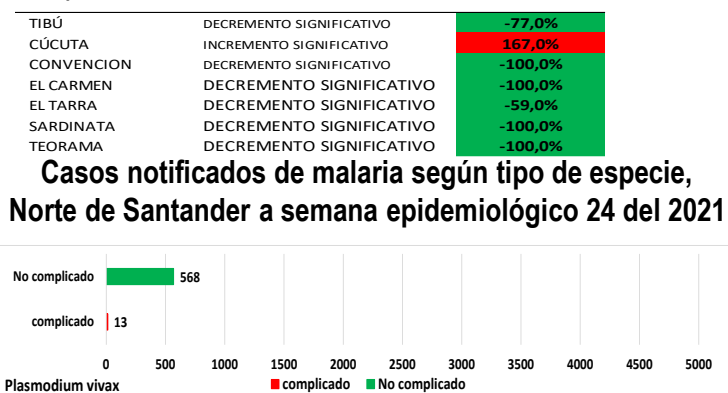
| TIBÚ | DECREMENTO SIGNIFICATIVO | -77,0% |
|---|---|---|
| CÚCUTA | INCREMENTO SIGNIFICATIVO | 167,0% |
| CONVENCION | DECREMENTO SIGNIFICATIVO | -100,0% |
| EL CARMEN | DECREMENTO SIGNIFICATIVO | -100,0% |
| EL TARRA | DECREMENTO SIGNIFICATIVO | -59,0% |
| SARDINATA | DECREMENTO SIGNIFICATIVO | -100,0% |
| TEORAMA | DECREMENTO SIGNIFICATIVO | -100,0% |

Casos notificados de malaria según tipo de especie, Norte de Santander a semana epidemiológico 24 del 2021

No complicado 568
complicado 13

0 500 1000 1500 2000 2500 3000 3500 4000 4500 5000

Plasmodium vivax

complicado No complicado